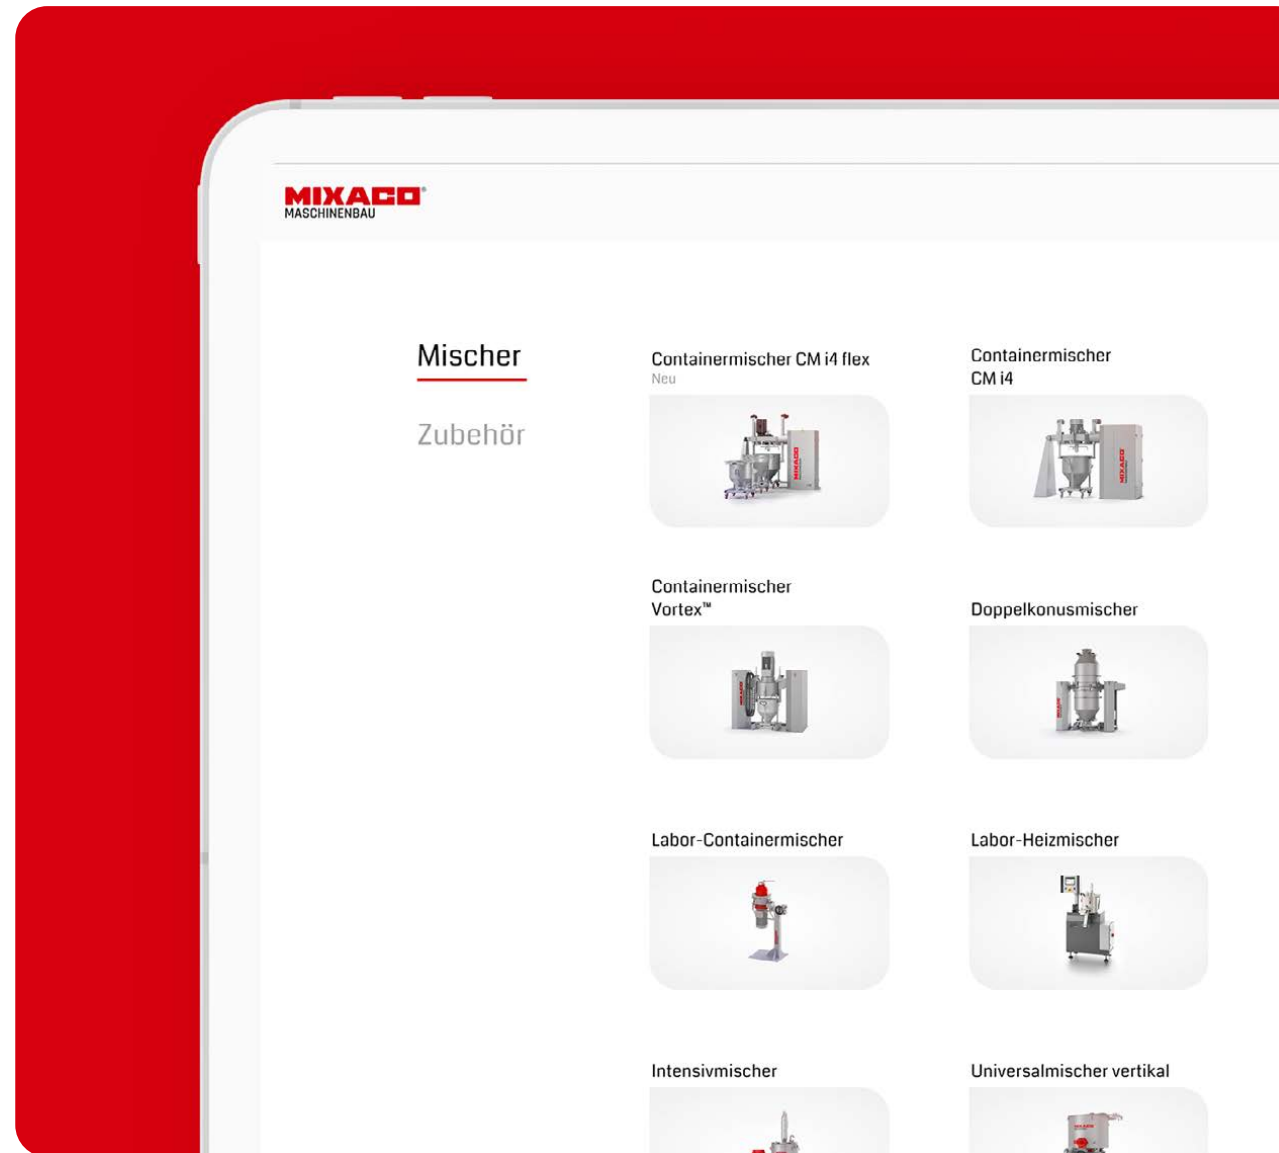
MIXACO®
MASCHINENBAU

Mischer

Zubehör

Containermischer CM i4 flex
Neu

Containermischer CM i4

Containermischer Vortex™

Doppelkonusmischer

Labor-Containermischer

Labor-Heizmischer

Intensivmischer

Universalmischer vertikal